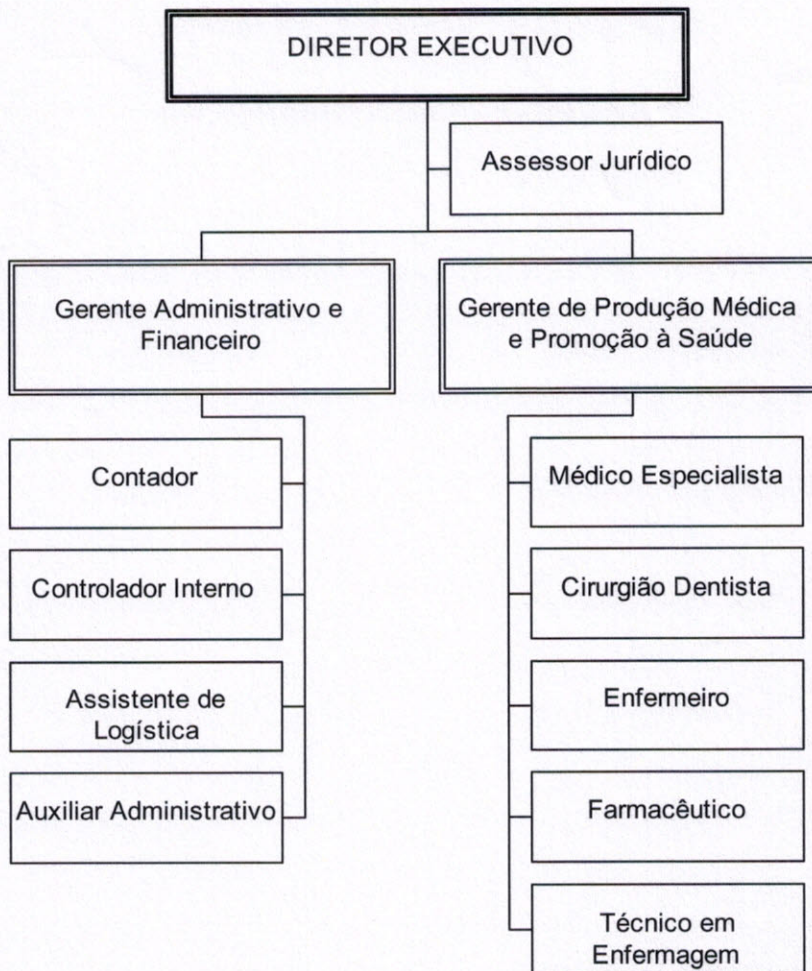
DIRETOR EXECUTIVO

Assessor Jurídico

Gerente Administrativo e Financeiro

Gerente de Produção Médica e Promoção à Saúde

Contador

Controlador Interno

Assistente de Logística

Auxiliar Administrativo

Médico Especialista

Cirurgião Dentista

Enfermeiro

Farmacêutico

Técnico em Enfermagem